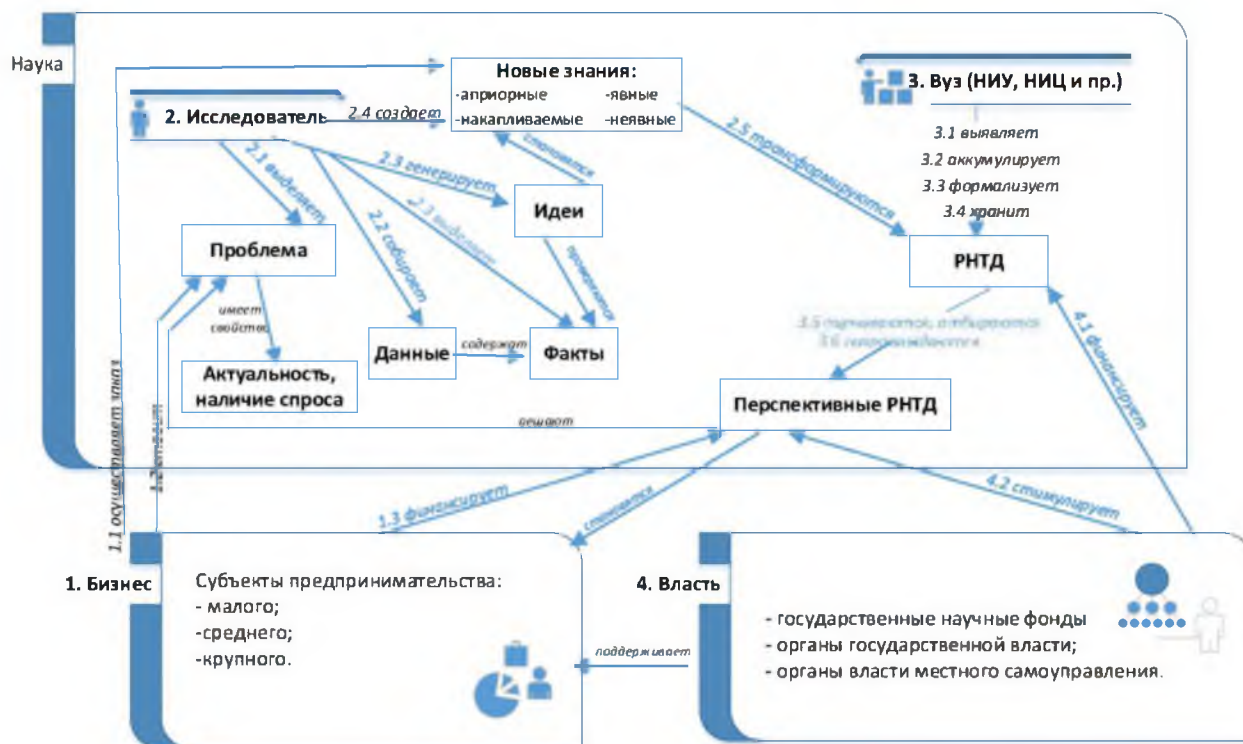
Наука

Новые знания:
-априорные -явные
-накапливаемые -неявные

3. Вуз (НИУ, НИЦ и пр.)

2. Исследователь

2.4 создает

становятся

2.5 трансформируются

3.1 выявляет
3.2 аккумулирует
3.3 формализует
3.4 хранит

2.1 выделяет

2.3 генерирует

Идеи

2.2 собирает

2.3 выделяет

проверяются

Проблема

РНТД

имеет свойства

Данные

содержат

Факты

3.5 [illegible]
3.6 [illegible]

4.1 финансирует

Актуальность, наличие спроса

Перспективные РНТД

решают

1.1 осуществляет заказ

1.2 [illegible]

1.3 финансирует

становятся

4.2 стимулирует

1. Бизнес

Субъекты предпринимательства:
- малого;
-среднего;
-крупного.

4. Власть

- государственные научные фонды
- органы государственной власти;
- органы власти местного самоуправления.

поддерживает